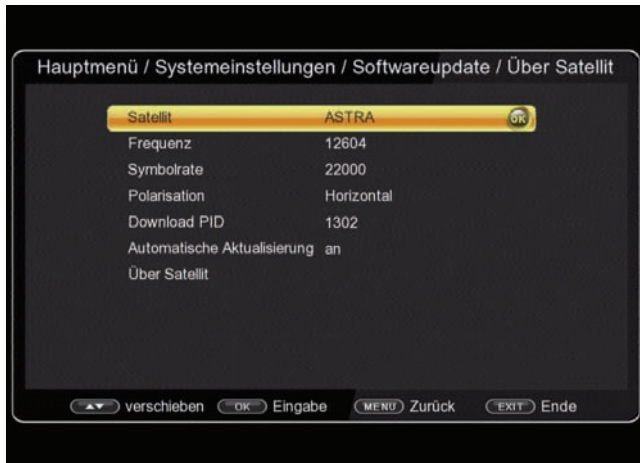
Hauptmenü / Systemeinstellungen / Softwareupdate / Über Satellit

| | |
|---|---|
| Satellit | ASTRA OK |
| Frequenz | 12604 |
| Symbolrate | 22000 |
| Polarisation | Horizontal |
| Download PID | 1302 |
| Automatische Aktualisierung | an |
| Über Satellit | |

▲▼ verschieben OK Eingabe MENU Zurück EXIT Ende